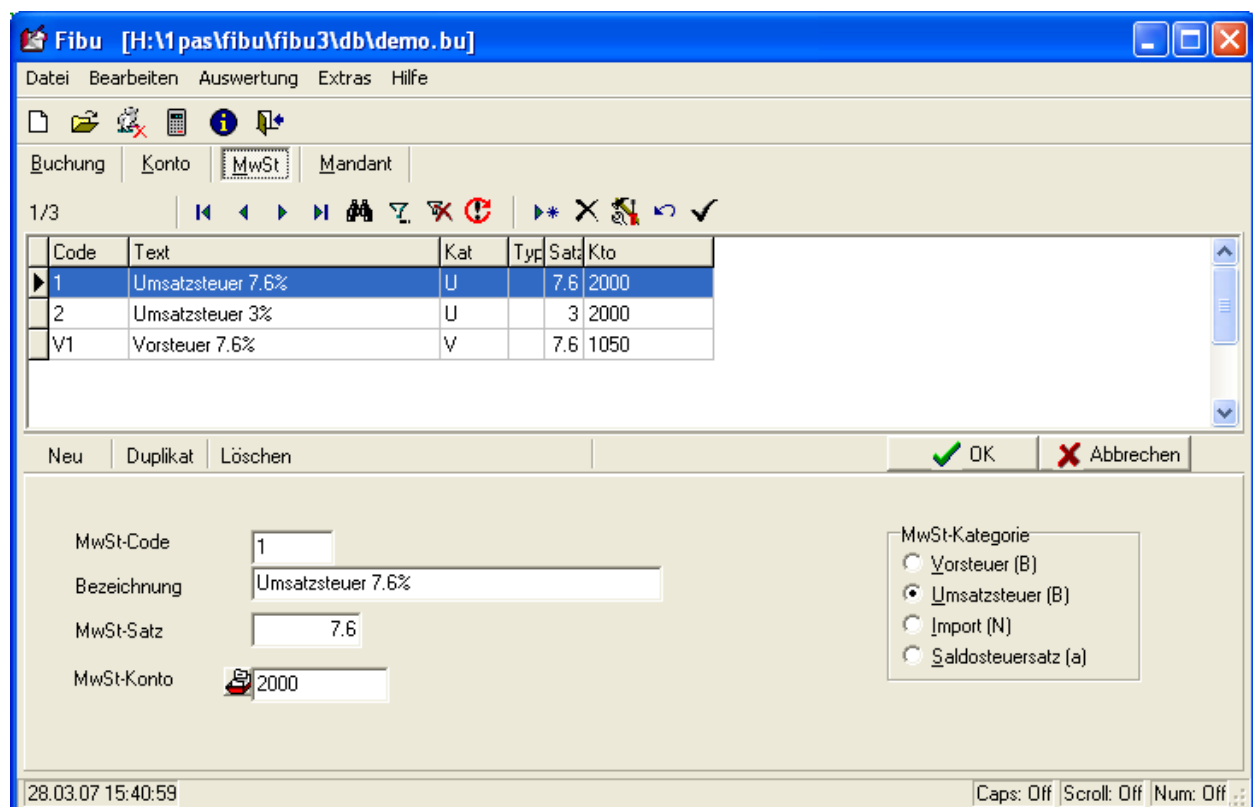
Fibu [H:\1pas\fibu\fibu3\db\demo.bu]

Datei Bearbeiten Auswertung Extras Hilfe

Buchung Konto MwSt Mandant

1/3

| Code | Text | Kat | Typ | Satz | Kto |
|---|---|---|---|---|---|
| 1 | Umsatzsteuer 7.6% | U | | 7.6 | 2000 |
| 2 | Umsatzsteuer 3% | U | | 3 | 2000 |
| V1 | Vorsteuer 7.6% | V | | 7.6 | 1050 |

Neu Duplikat Löschen

OK Abbrechen

MwSt-Code 1
Bezeichnung Umsatzsteuer 7.6%
MwSt-Satz 7.6
MwSt-Konto 2000

MwSt-Kategorie
Vorsteuer (B)
Umsatzsteuer (B)
Import (N)
Saldosteuersatz (a)

28.03.07 15:40:59
Caps: Off Scroll: Off Num: Off